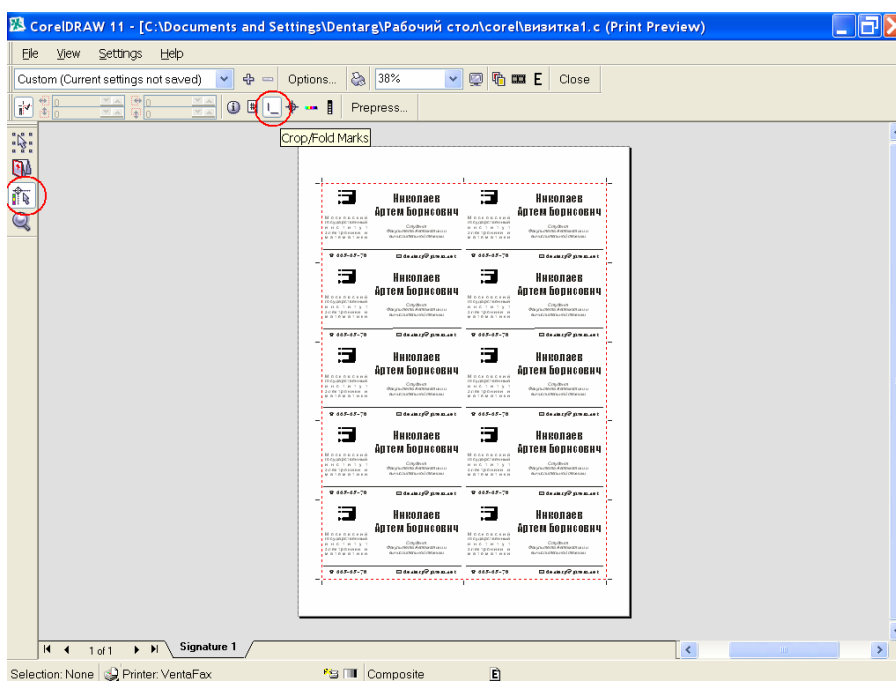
CorelDRAW 11 - [C:\Documents and Settings\Dentarg\Рабочий стол\corel\визитка1.c (Print Preview)

File View Settings Help

Custom (Current settings not saved) Options... 38% Close

Prepress...

Crop/Fold Marks

| Николаев Артем Борисович | Николаев Артем Борисович |
|---|---|
| Николаев Артем Борисович | Николаев Артем Борисович |
| Николаев Артем Борисович | Николаев Артем Борисович |
| Николаев Артем Борисович | Николаев Артем Борисович |
| Николаев Артем Борисович | Николаев Артем Борисович |

1 of 1 Signature 1

Selection: None Printer: VentaFax Composite